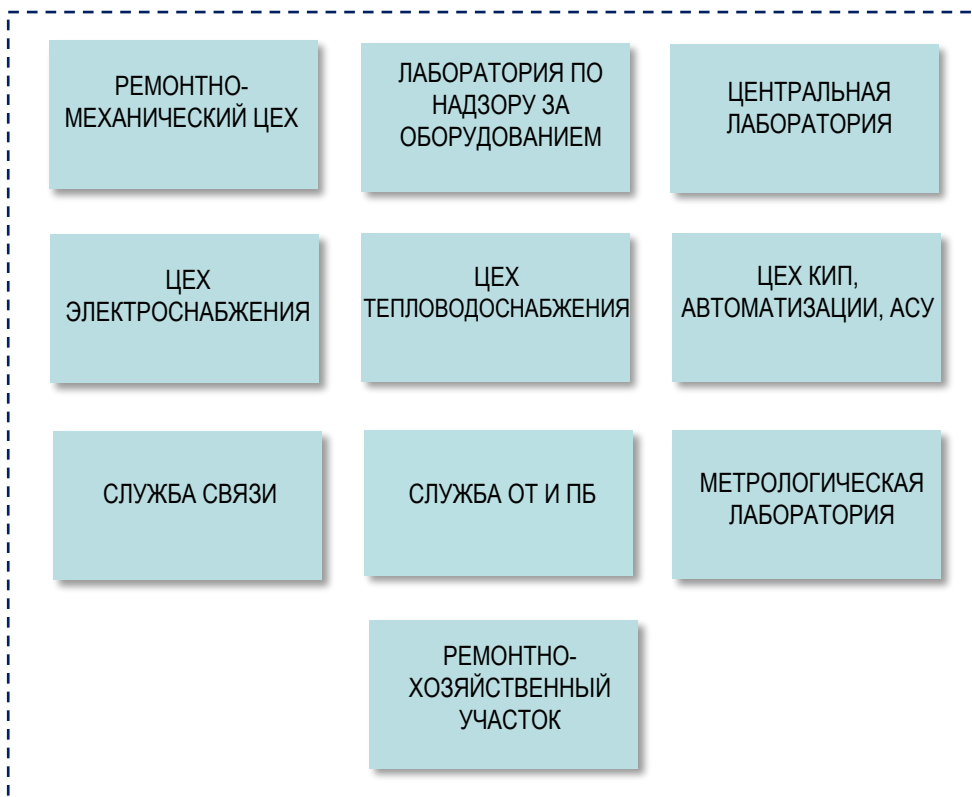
РЕМОНТНО-МЕХАНИЧЕСКИЙ ЦЕХ

ЛАБОРАТОРИЯ ПО НАДЗОРУ ЗА ОБОРУДОВАНИЕМ

ЦЕНТРАЛЬНАЯ ЛАБОРАТОРИЯ

ЦЕХ ЭЛЕКТРОСНАБЖЕНИЯ

ЦЕХ ТЕПЛОВОДОСНАБЖЕНИЯ

ЦЕХ КИП, АВТОМАТИЗАЦИИ, АСУ

СЛУЖБА СВЯЗИ

СЛУЖБА ОТ И ПБ

МЕТРОЛОГИЧЕСКАЯ ЛАБОРАТОРИЯ

РЕМОНТНО-ХОЗЯЙСТВЕННЫЙ УЧАСТОК